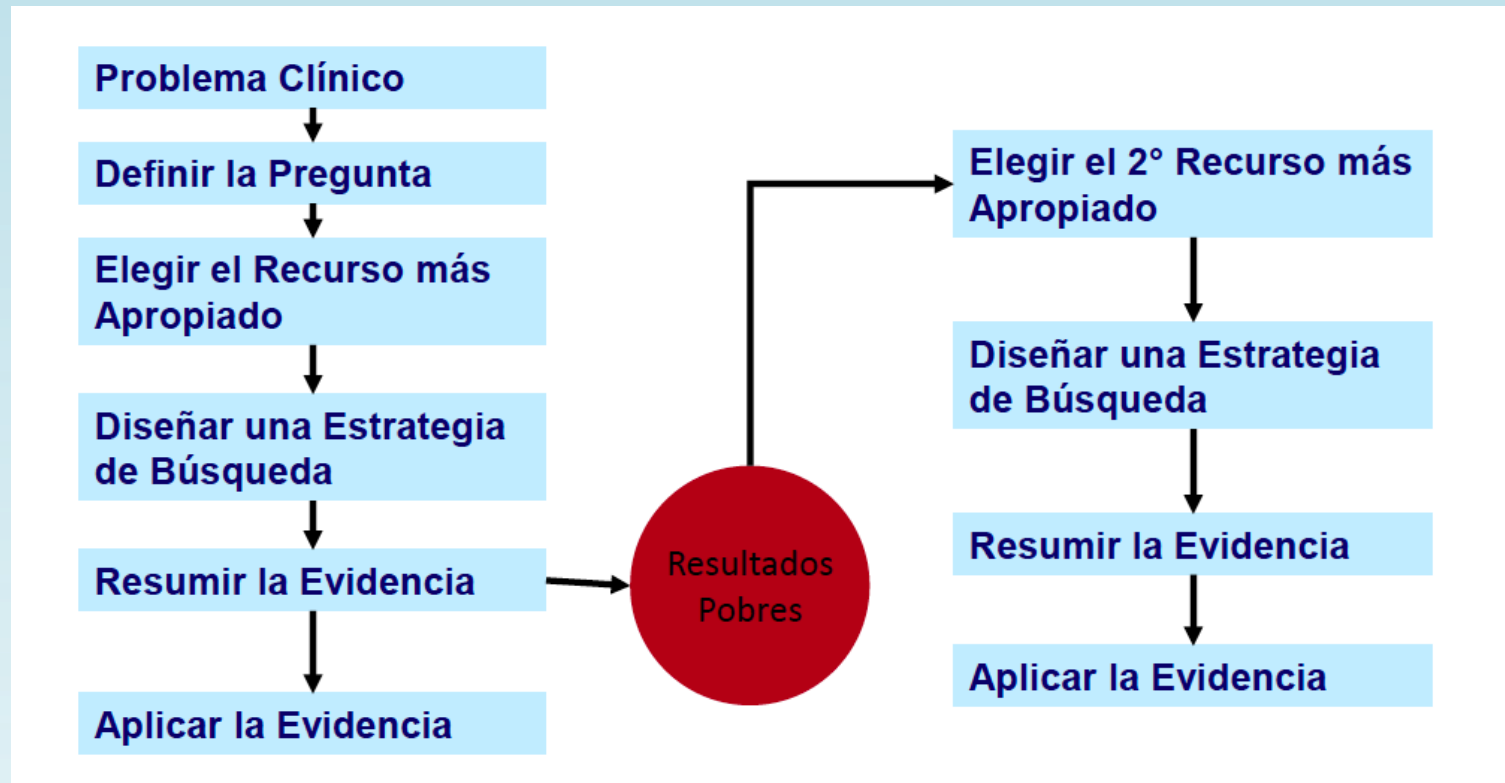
Problema Clínico

Definir la Pregunta

Elegir el Recurso más Apropiado

Diseñar una Estrategia de Búsqueda

Resumir la Evidencia

Aplicar la Evidencia

Resultados Pobres

Elegir el 2° Recurso más Apropiado

Diseñar una Estrategia de Búsqueda

Resumir la Evidencia

Aplicar la Evidencia